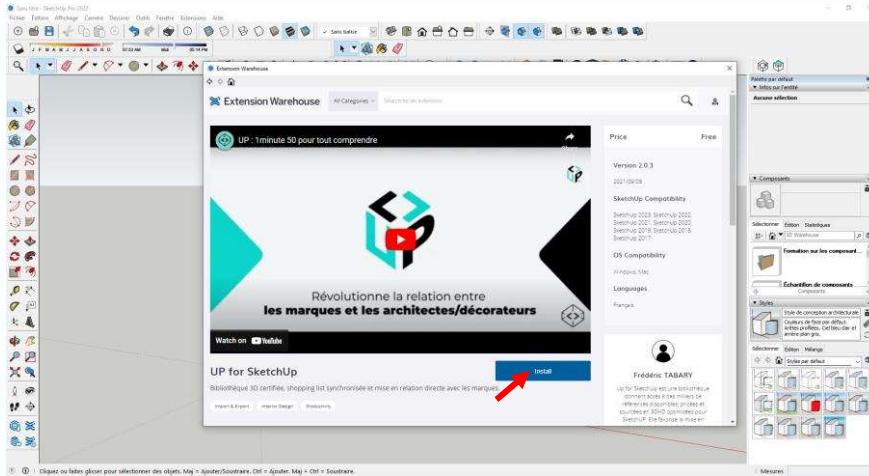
Sans titre - SketchUp Pro 2022
Fichier Édition Affichage Caméra Dessiner Outils Fenêtre Extensions Aide

Extension Warehouse

Extension Warehouse
All Categories
Search for an extension

UP : 1minute 50 pour tout comprendre

Révolutionne la relation entre
les marques et les architectes/décorateurs

Watch on YouTube

UP for SketchUp
Bibliothèque 3D certifiée, shopping list synchronisée et mise en relation directe avec les marques.
Import & Export
Interior Design
Productivity

Install

Price
Free

Version 2.0.3
2021/09/09

SketchUp Compatibility
SketchUp 2023 SketchUp 2022
SketchUp 2021 SketchUp 2020
SketchUp 2019 SketchUp 2018
SketchUp 2017

OS Compatibility
Windows Mac

Languages
Français

Frédéric TABARY
Up for SketchUp est une bibliothèque donnant accès à des milliers de références disponibles, précises et gratuites en 3D+2D optimisées pour SketchUP. Elle favorise la mise en

Palette par défaut
Infos sur l'entité
Aucune sélection

Composants
Sélectionner Édition Statistiques
3D Warehouse
Formation sur les composant...
Échantillon de composants
Components

Styles
Style de conception architecturale
Couleurs de face par défaut. Arêtes profilées. Ciel bleu clair et arrière-plan gris.
Sélectionner Édition Mélange
Styles par défaut

Cliquez ou faites glisser pour sélectionner des objets. Maj = Ajouter/Soustraire. Ctrl = Ajouter. Maj + Ctrl = Soustraire.
Mesures